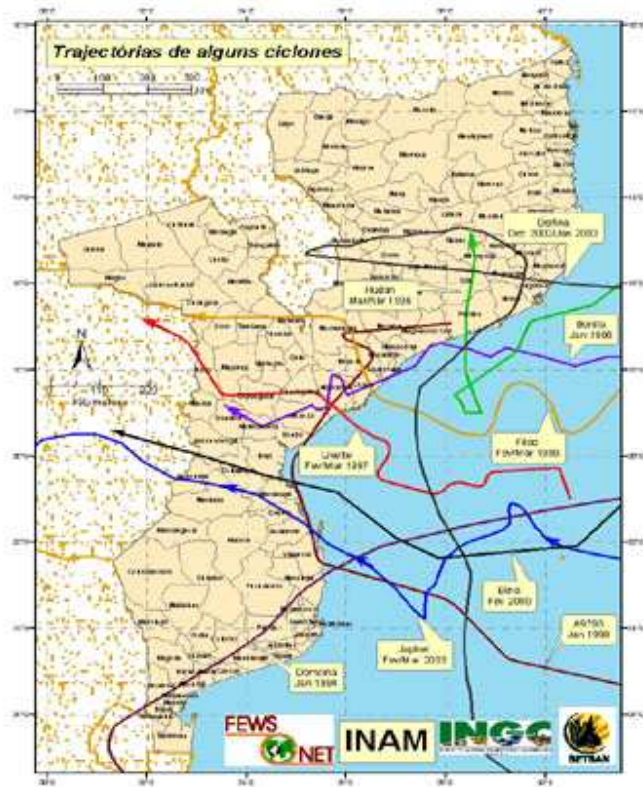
Trajectórias de alguns ciclones

0 100 200 300

Delfina
Dez 2002/Jan 2003

Hudah
Mar/Mar 1998

Bonita
Jan 1996

Lisette
Fev/Mar 1997

Fitow
Fev/Mar 1999

Eline
Fev 2000

Japhet
Fev/Mar 2003

Domoina
Jan 1984

A9193
Jan 1999

FEWS NET

INAM

INGC

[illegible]